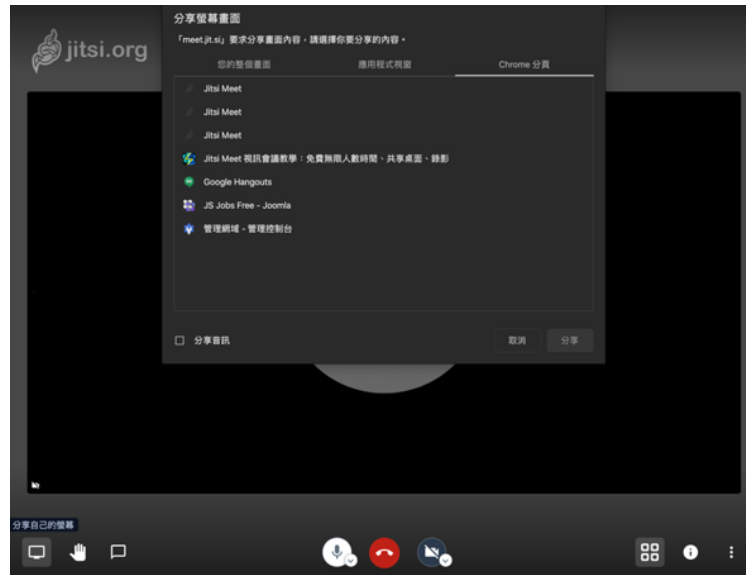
jitsi.org

分享螢幕畫面

「meet.jit.si」要求分享畫面內容，請選擇你要分享的內容。

您的整個畫面

應用程式視窗

Chrome 分頁

Jitsi Meet

Jitsi Meet

Jitsi Meet

Jitsi Meet 視訊會議教學：免費無限人數時間、共享桌面、錄影

Google Hangouts

JS Jobs Free - Joomla

管理網域 - 管理控制台

分享音訊

取消

分享

分享自己的螢幕